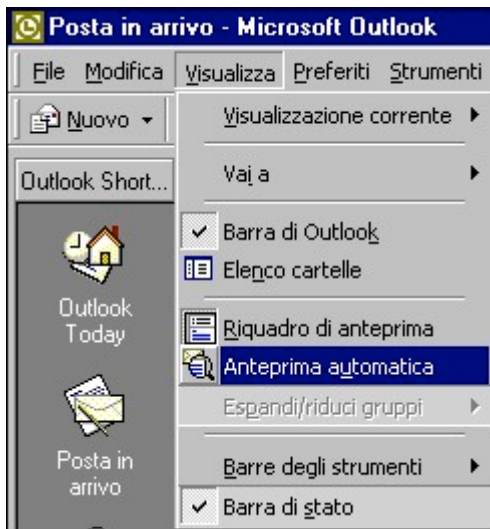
Posta in arrivo - Microsoft Outlook

File Modifica Visualizza Preferiti Strumenti

Nuovo

Outlook Short...

Outlook Today

Posta in arrivo

Visualizzazione corrente

Vai a

Barra di Outlook

Elenco cartelle

Riquadro di anteprima

Anteprima automatica

Espandi/riduci gruppi

Barre degli strumenti

Barra di stato